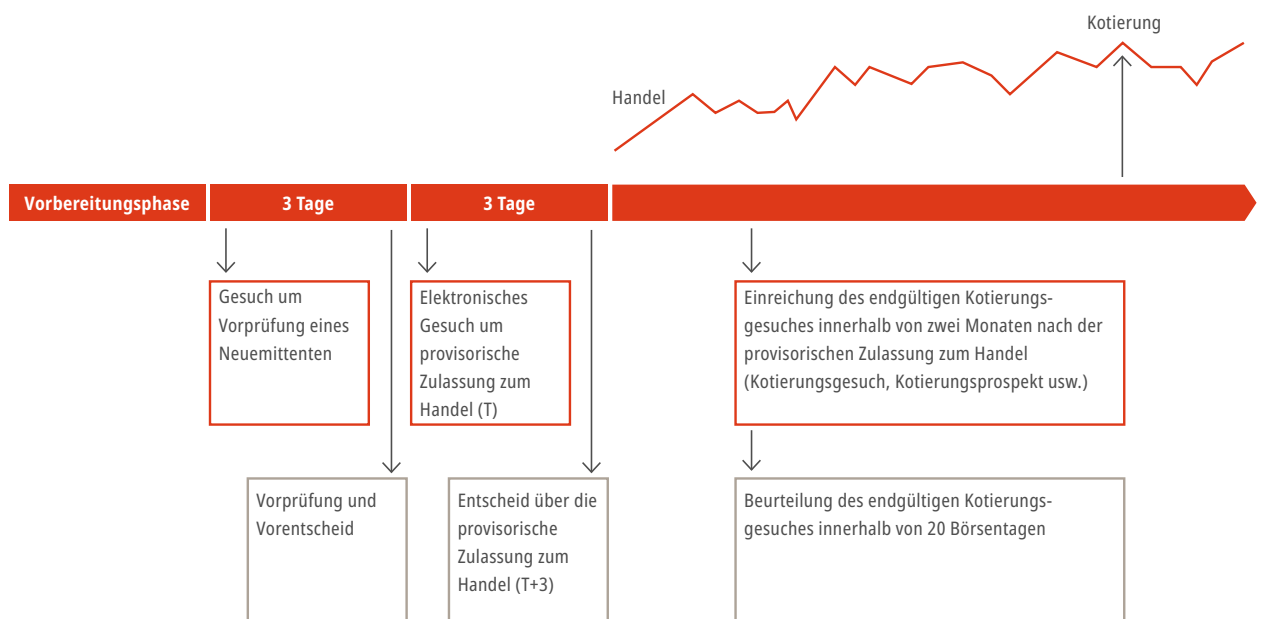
Kotierung

Handel

Vorbereitungsphase

3 Tage

3 Tage

Gesuch um Vorprüfung eines Neuemittenten

Elektronisches Gesuch um provisorische Zulassung zum Handel (T)

Einreichung des endgültigen Kotierungsgesuches innerhalb von zwei Monaten nach der provisorischen Zulassung zum Handel (Kotierungsgesuch, Kotierungsprospekt usw.)

Vorprüfung und Vorentscheid

Entscheid über die provisorische Zulassung zum Handel (T+3)

Beurteilung des endgültigen Kotierungsgesuches innerhalb von 20 Börsentagen